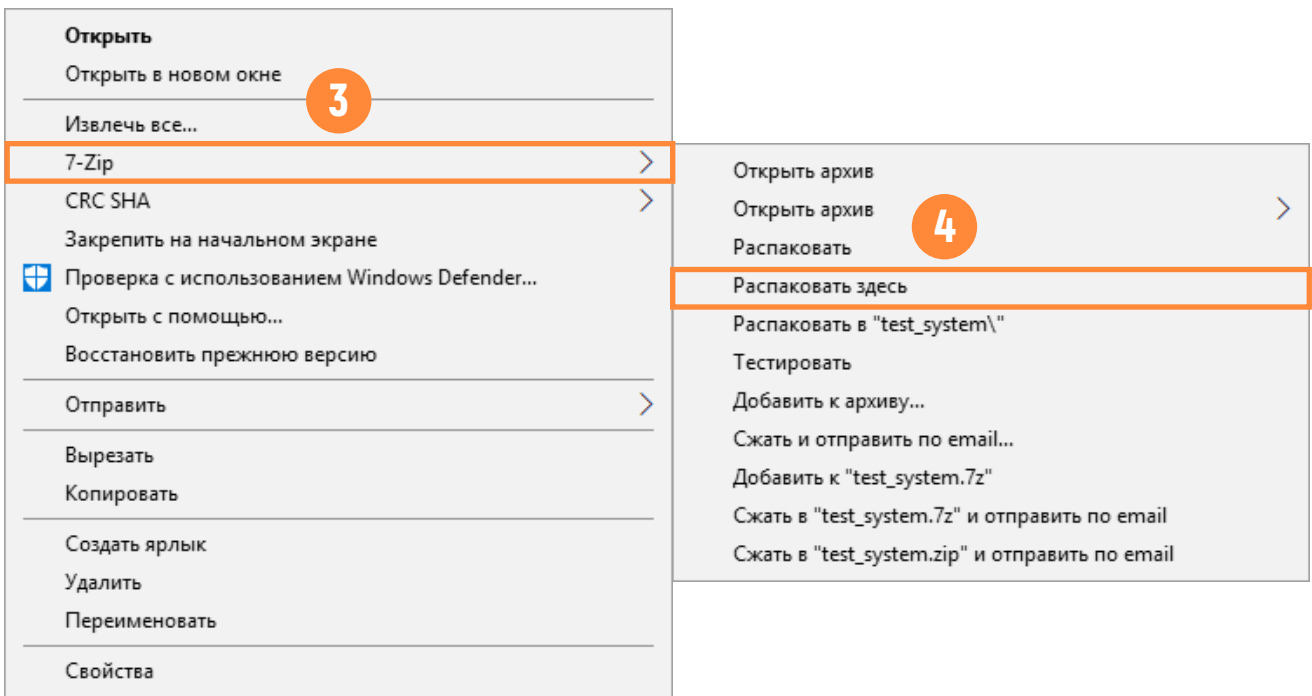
Открыть
Открыть в новом окне
3
Извлечь все...
7-Zip
CRC SHA
Закрепить на начальном экране
Проверка с использованием Windows Defender...
Открыть с помощью...
Восстановить прежнюю версию
Отправить
Вырезать
Копировать
Создать ярлык
Удалить
Переименовать
Свойства

Открыть архив
Открыть архив
4
Распаковать
Распаковать здесь
Распаковать в "test_system\"
Тестировать
Добавить к архиву...
Сжать и отправить по email...
Добавить к "test_system.7z"
Сжать в "test_system.7z" и отправить по email
Сжать в "test_system.zip" и отправить по email